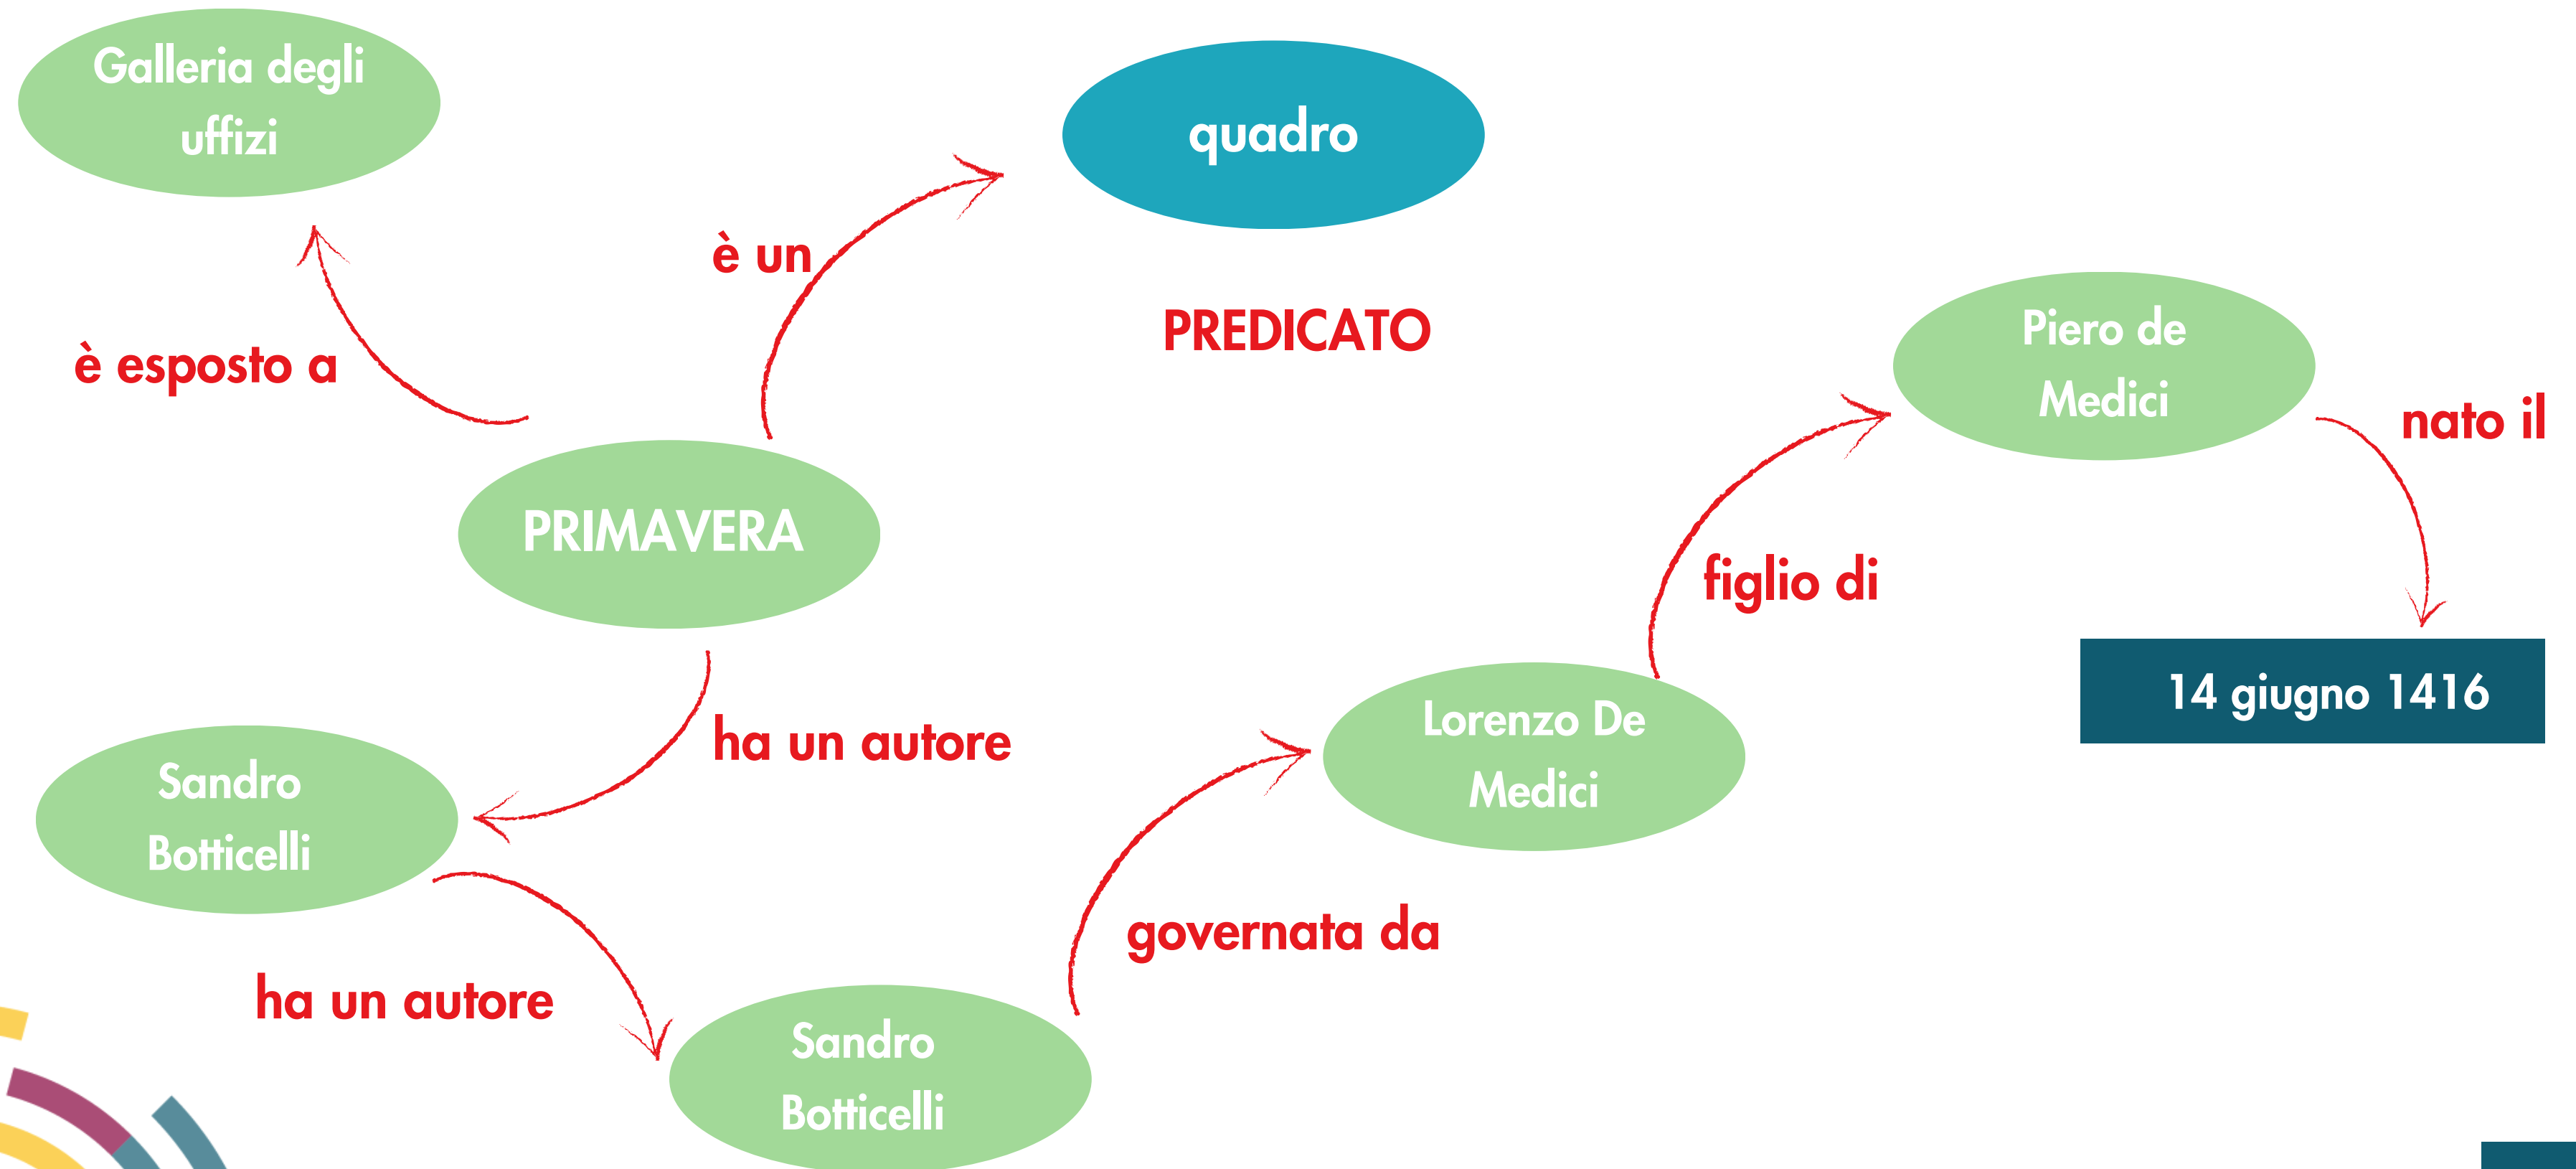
Galleria degli uffizi

quadro

è un

è esposto a

PREDICATO

Piero de Medici

nato il

PRIMAVERA

figlio di

14 giugno 1416

ha un autore

Lorenzo De Medici

Sandro Botticelli

governata da

ha un autore

Sandro Botticelli